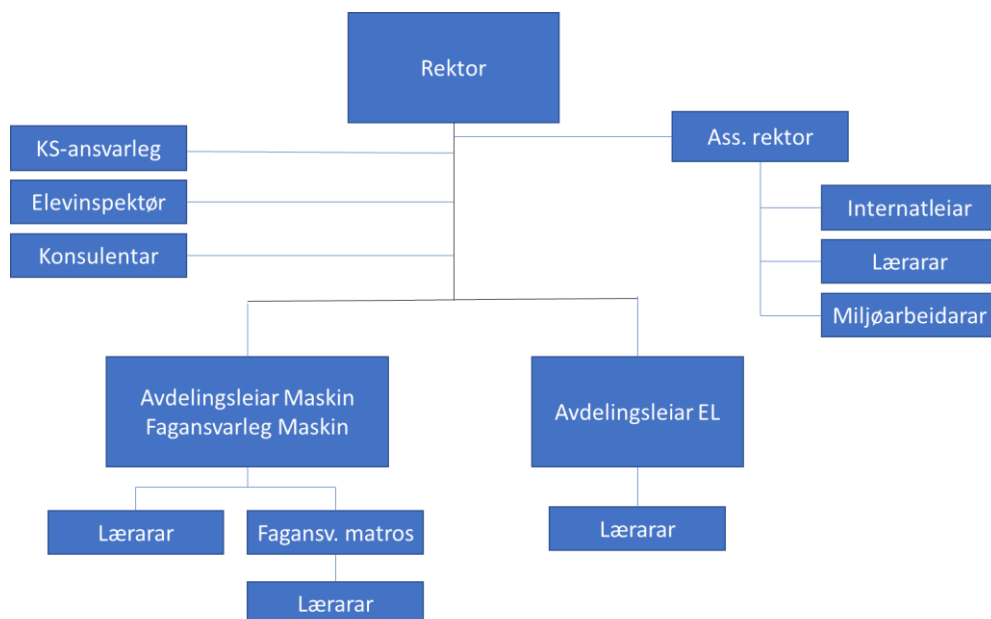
Rektor

KS-ansvarleg

Elevinspektør

Konsulentar

Ass. rektor

Internatleiar

Lærarar

Miljøarbeidarar

Avdelingsleiar Maskin
Fagansvarleg Maskin

Avdelingsleiar EL

Lærarar

Fagansv. matros

Lærarar

Lærarar